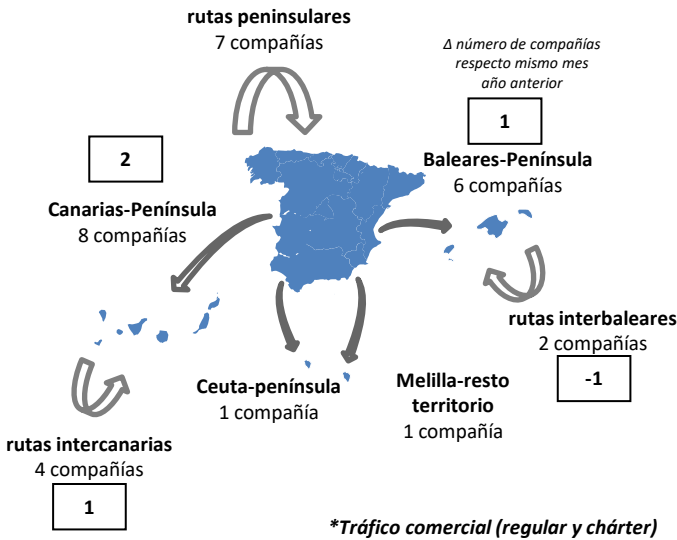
rutas peninsulares
7 compañías

Δ número de compañías respecto mismo mes año anterior

1

Baleares-Península
6 compañías

2

Canarias-Península
8 compañías

rutas interbaleares
2 compañías

-1

Ceuta-península
1 compañía

Melilla-resto territorio
1 compañía

rutas intercanarias
4 compañías

1

*Tráfico comercial (regular y chárter)